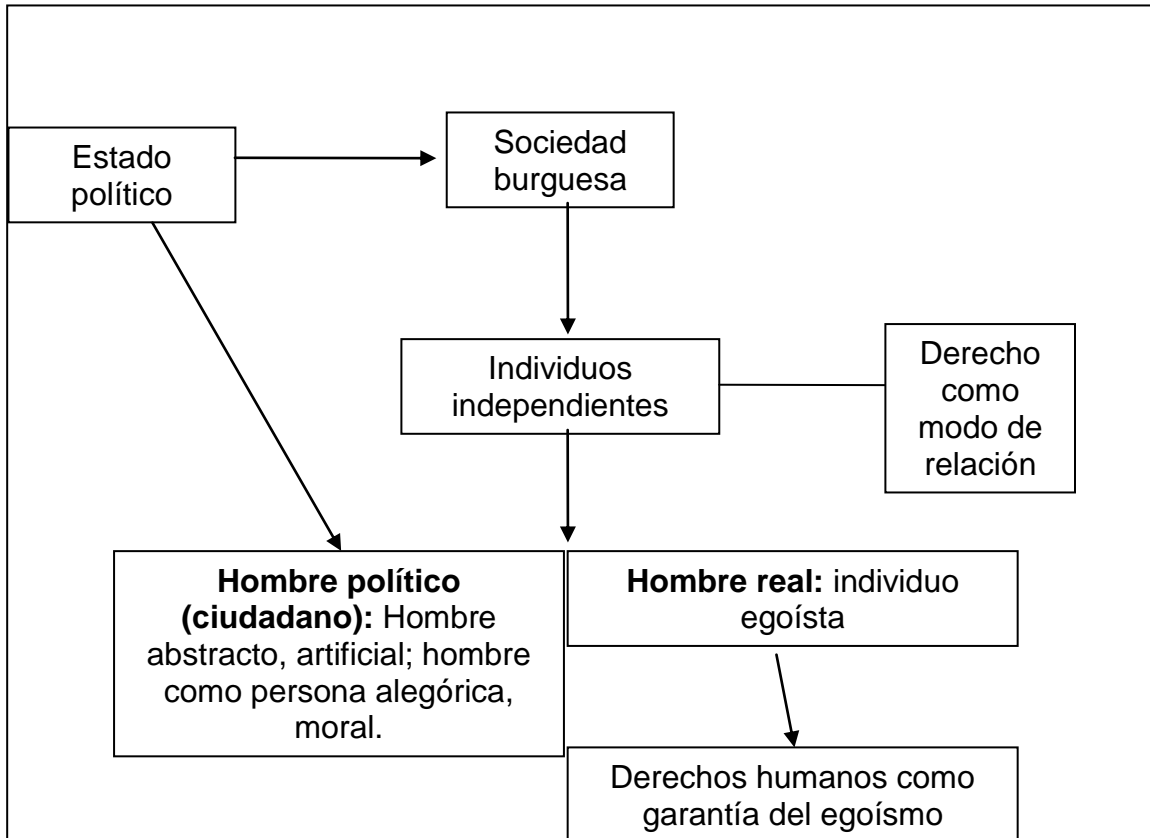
Estado político

Sociedad burguesa

Individuos independientes

Derecho como modo de relación

**Hombre político (ciudadano):** Hombre abstracto, artificial; hombre como persona alegórica, moral.

**Hombre real:** individuo egoísta

Derechos humanos como garantía del egoísmo